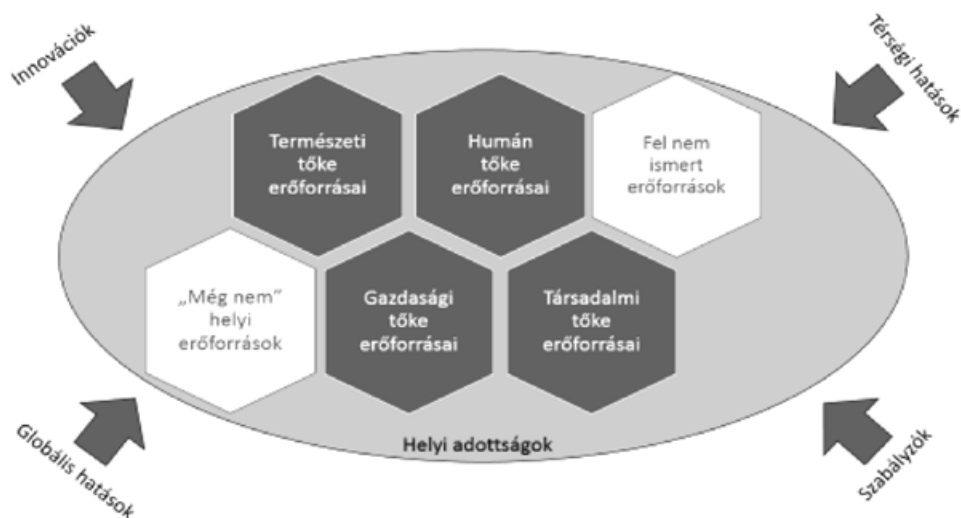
Innovációk

Térségi hatások

Természeti tőke erőforrásai

Humán tőke erőforrásai

Fel nem ismert erőforrások

„Még nem" helyi erőforrások

Gazdasági tőke erőforrásai

Társadalmi tőke erőforrásai

Helyi adottságok

Globális hatások

Szabályzók